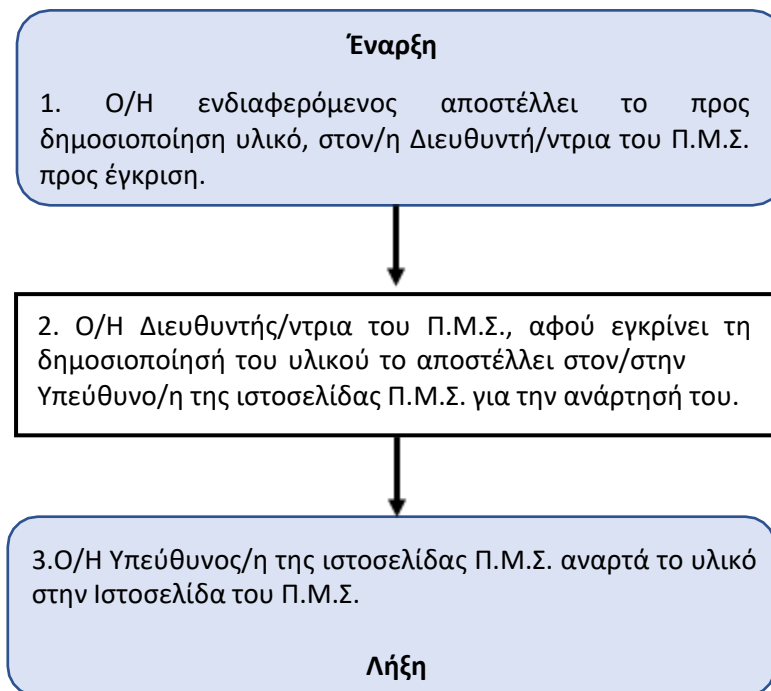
Έναρξη

1. Ο/Η ενδιαφερόμενος αποστέλλει το προς δημοσιοποίηση υλικό, στον/η Διευθυντή/ντρια του Π.Μ.Σ. προς έγκριση.

2. Ο/Η Διευθυντής/ντρια του Π.Μ.Σ., αφού εγκρίνει τη δημοσιοποίησή του υλικού το αποστέλλει στον/στην Υπεύθυνο/η της ιστοσελίδας Π.Μ.Σ. για την ανάρτησή του.

3.Ο/Η Υπεύθυνος/η της ιστοσελίδας Π.Μ.Σ. αναρτά το υλικό στην Ιστοσελίδα του Π.Μ.Σ.

Λήξη